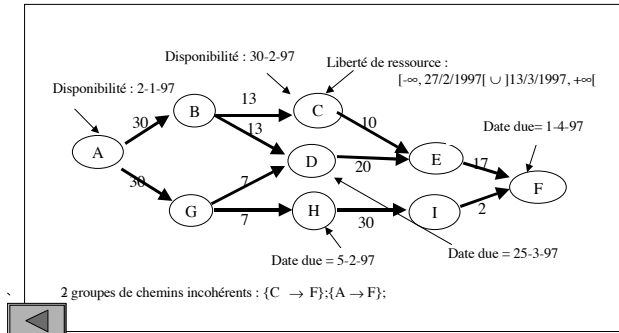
Disponibilité : 30-2-97

Liberté de ressource :
$[-\infty, 27/2/1997[ \cup ]13/3/1997, +\infty[$

Disponibilité : 2-1-97

B

13

C

30

13

10

Date due= 1-4-97

A

D

20

E

17

F

30

7

G

7

H

30

I

2

Date due = 5-2-97

Date due = 25-3-97

2 groupes de chemins incohérents : $\{C \rightarrow F\}$;$\{A \rightarrow F\}$;